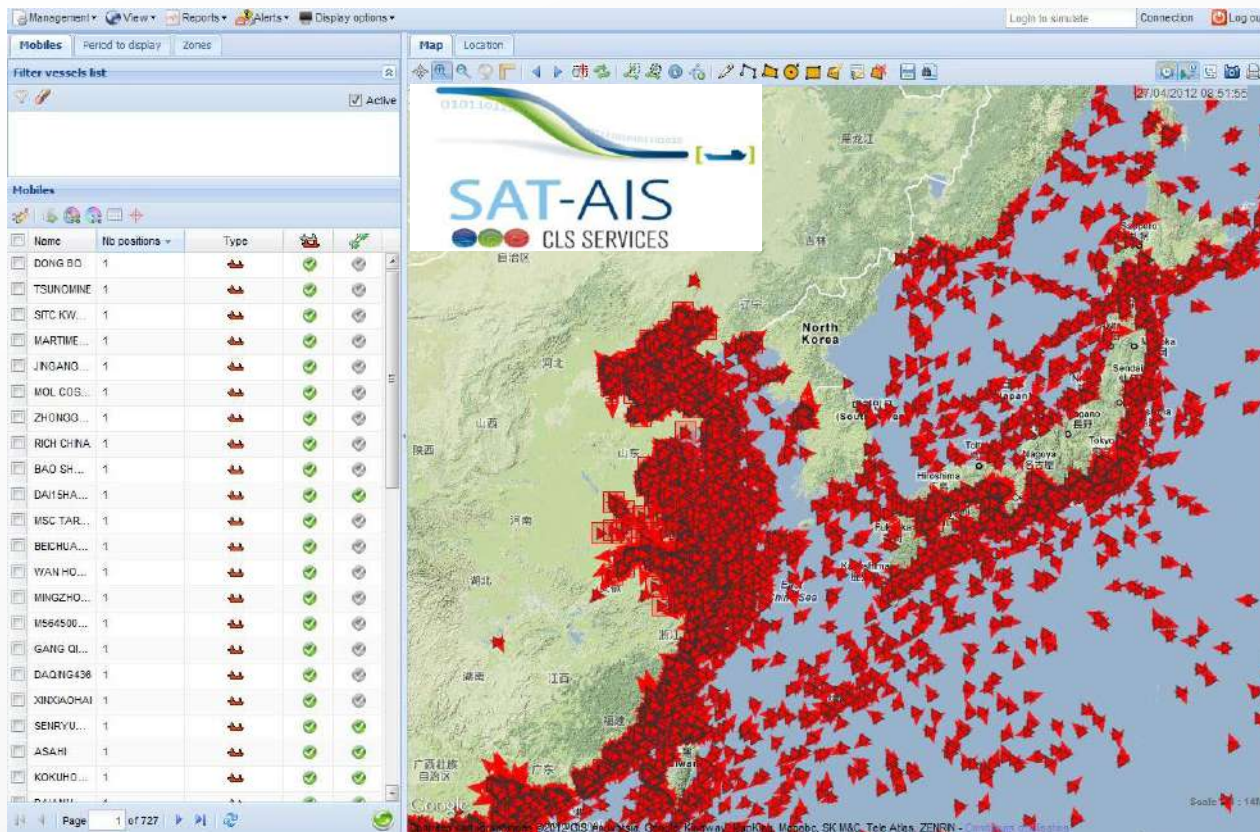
Management ▾ View ▾ Reports ▾ Alerts ▾ Display options ▾

Login to simulate Connection Log ou

Mobiles Period to display Zones

Filter vessels list

Active

Mobiles

| | Name | No positions | Type | | |
|---|---|---|---|---|---|
| | DONG BO... | 1 | | | |
| | TSUNOMINE | 1 | | | |
| | SITC KW... | 1 | | | |
| | MARTIME... | 1 | | | |
| | JINGANG... | 1 | | | |
| | MOL COS... | 1 | | | |
| | ZHONGG... | 1 | | | |
| | RICH CHINA | 1 | | | |
| | BAO SH... | 1 | | | |
| | DAI SHA... | 1 | | | |
| | MSC TAR... | 1 | | | |
| | BEICHUA... | 1 | | | |
| | WAN HO... | 1 | | | |
| | MINGZHO... | 1 | | | |
| | M564500... | 1 | | | |
| | GANG QI... | 1 | | | |
| | DAQING436 | 1 | | | |
| | XINXIAOHAI | 1 | | | |
| | SENRYU... | 1 | | | |
| | ASAHI | 1 | | | |
| | KOKUHO... | 1 | | | |
| | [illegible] | | | | |

Page 1 of 727

Map Location

27/04/2012 08:51:55

SAT-AIS
CLS SERVICES

黑龙江
吉林
自治区
辽宁
North Korea
河北
山西
陕西
山东
(South
Japan
Sendai
Tokyo
Nagoya
Hiroshima
河南
湖北
China Sea
湖南
江西
福建
广西壮族自治区
广东

Google
Scale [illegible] : 14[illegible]
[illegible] ©2012 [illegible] Google, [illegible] Mapabc, SK M&C, Tele Atlas, ZENRIN - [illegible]